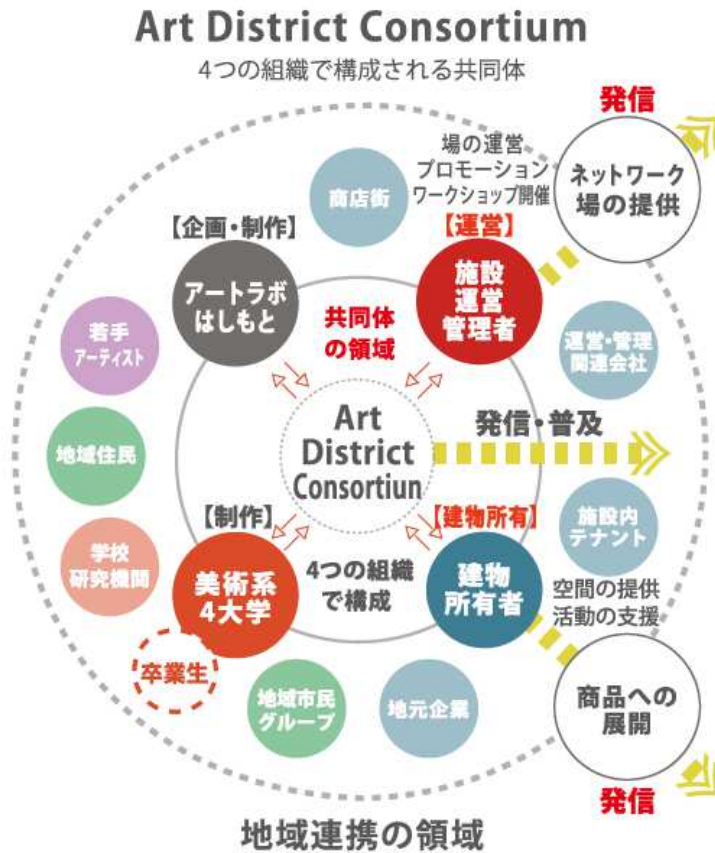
Art District Consortium
4つの組織で構成される共同体

発信
場の運営
プロモーション
ワークショップ開催
ネットワーク
場の提供

商店街
【企画・制作】
アートラボ
はしもと
【運営】
施設
運営
管理者

若手
アーティスト

共同体
の領域

運営・管理
関連会社

Art
District
Consortiun

発信・普及

地域住民

【制作】
【建物所有】
施設内
テナント

学校
研究機関

美術系
4大学

4つの組織
で構成

建物
所有者

空間の提供
活動の支援

卒業生

地域市民
グループ

地元企業

商品への
展開

発信

地域連携の領域